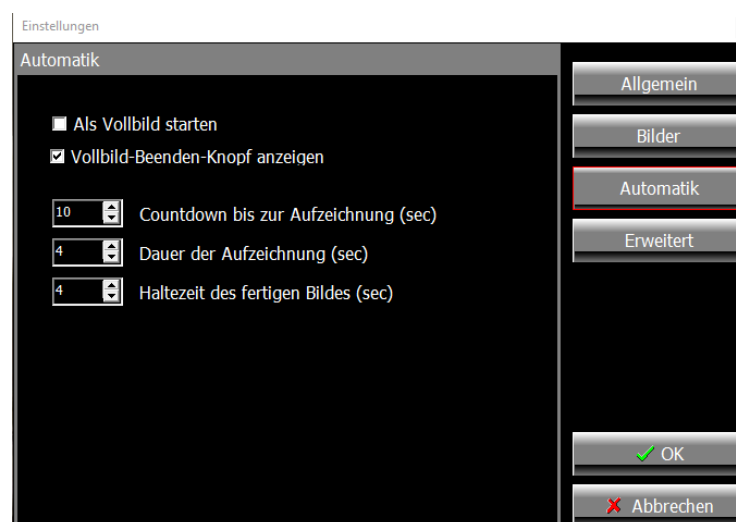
Einstellungen

Automatik

Als Vollbild starten

Vollbild-Beenden-Knopf anzeigen

10 Countdown bis zur Aufzeichnung (sec)

4 Dauer der Aufzeichnung (sec)

4 Haltezeit des fertigen Bildes (sec)

Allgemein

Bilder

Automatik

Erweitert

OK

Abbrechen